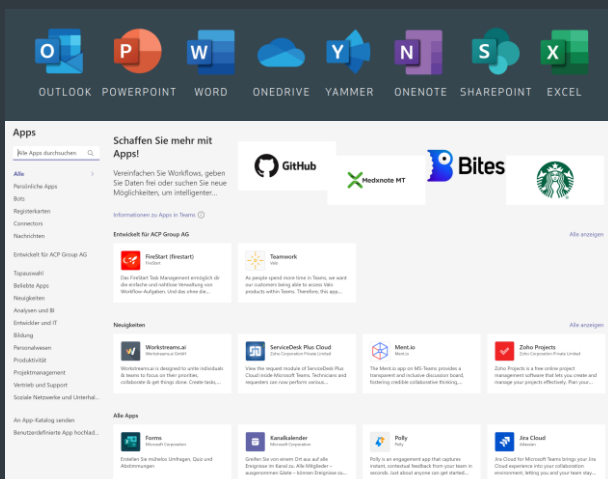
OUTLOOK POWERPOINT WORD ONEDRIVE YAMMER ONENOTE SHAREPOINT EXCEL

Apps

Alle Apps durchsuchen

Alle
Persönliche Apps
Bots
Registerkarten
Connectors
Nachrichten

Entwickelt für ACP Group AG

Topauswahl
Beliebte Apps
Neuigkeiten
Analysen und BI
Entwickler und IT
Bildung
Personalwesen
Produktivität
Projektmanagement
Vertrieb und Support
Soziale Netzwerke und Unterhal...

An App-Katalog senden
Benutzerdefinierte App hochlad...

Schaffen Sie mehr mit Apps!

Vereinfachen Sie Workflows, geben Sie Daten frei oder suchen Sie neue Möglichkeiten, um intelligenter...

Informationen zu Apps in Teams

GitHub
Medxnote MT
Bites

Entwickelt für ACP Group AG
Alle anzeigen

FireStart (firestart)
FireStart
Das FireStart Task Management ermöglicht die einfache und schnelle Verwaltung von Workflow-Aufgaben. Und das ohne die...

Teamwork
Web
As people spend more time in Teams, we want our customers being able to access Web products within Teams. Therefore, this app...

Neuigkeiten
Alle anzeigen

Workstreams.ai
Workstreams.ai GmbH
Workstreams.ai is designed to unite individuals & teams to focus on their priorities, collaborate & get things done. Create tasks,...

ServiceDesk Plus Cloud
Zoho Corporation Private Limited
View the request module of ServiceDesk Plus Cloud inside Microsoft Teams. Technicians and requesters can now perform various...

Ment.io
Ment.io
The Ment.io app on MS-Teams provides a transparent and inclusive discussion board, fostering credible collaborative thinking,...

Zoho Projects
Zoho Corporation Private Limited
Zoho Projects is a free online project management software that lets you create and manage your projects effectively. Plan your...

Alle Apps

Forms
Microsoft Corporation
Erstellen Sie mühelos Umfragen, Quiz und Abstimmungen

Kanalkalender
Microsoft Corporation
Greifen Sie von einem Ort aus auf alle Ereignisse im Kanal zu. Alle Mitglieder – ausgenommen Gäste – können Ereignisse ...

Polly
Polly
Polly is an engagement app that captures instant, contextual feedback from your team in seconds. Just about anyone can get started...

Jira Cloud
Atlassian
Jira Cloud for Microsoft Teams brings your Jira Cloud experience into your collaboration environment, letting you and your team stay...